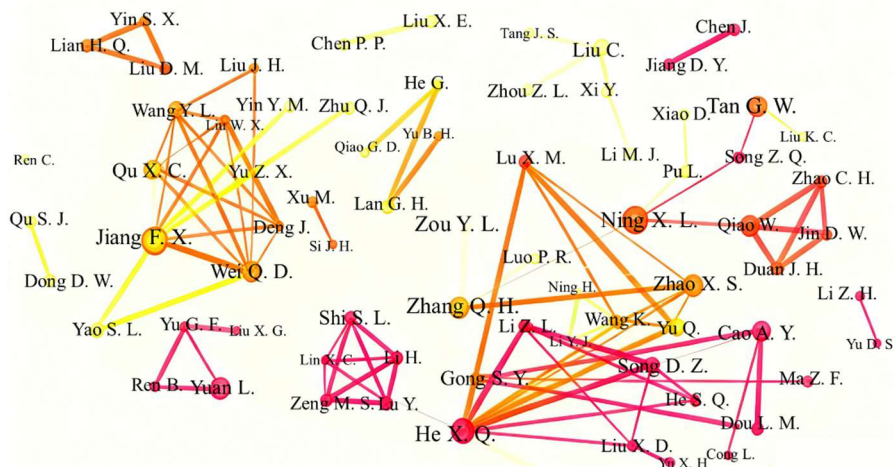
Yin S. X.
Lian H. Q.
Liu D. M.
Liu X. E.
Chen P. P.
Tang J. S.
Liu C.
Chen J.
Jiang D. Y.
Liu J. H.
He G.
Zhou Z. L.
Xi Y.
Xiao D.
Tan G. W.
Wang Y. L.
Yin Y. M.
Zhu Q. J.
Liu W. X.
Yu B. H.
Liu K. C.
Qiao G. D.
Li M. J.
Song Z. Q.
Ren C.
Qu X. C.
Yu Z. X.
Lu X. M.
Pu L.
Zhao C. H.
Xu M.
Lan G. H.
Qu S. J.
Deng J.
Zou Y. L.
Ning X. L.
Qiao W.
Jin D. W.
Jiang F. X.
Si J. H.
Luo P. R.
Wei Q. D.
Duan J. H.
Dong D. W.
Zhao X. S.
Ning H.
Li Z. H.
Zhang Q. H.
Shi S. L.
Yao S. L.
Yu G. F.
Liu X. G.
Wang K.
Yu Q.
Li Z. L.
Li Y. J.
Cao A. Y.
Yu D. S
Lin X. C.
Li H.
Ren B.
Yuan L.
Song D. Z.
Gong S. Y.
Ma Z. F.
He S. Q.
Zeng M. S.
Lu Y.
Dou L. M.
He X. Q.
Liu X. D.
Cong L.
Yu X. H.